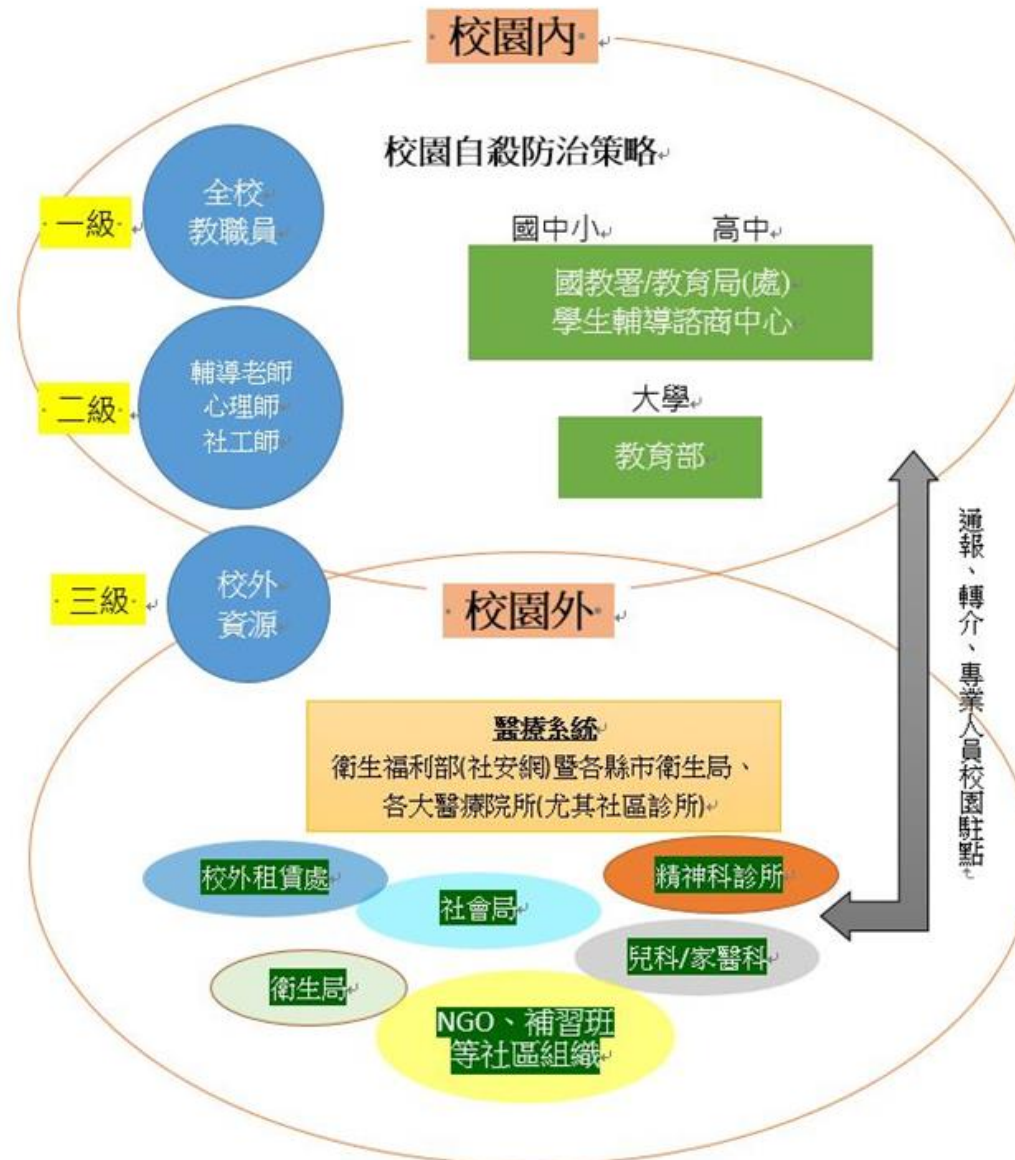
校園內

校園自殺防治策略

一級
全校
教職員

二級
輔導老師
心理師
社工師

國中小 高中
國教署/教育局(處)
學生輔導諮商中心

大學
教育部

三級
校外
資源

校園外

通報、轉介、專業人員校園駐點

醫療系統
衛生福利部(社安網)暨各縣市衛生局、
各大醫療院所(尤其社區診所)

校外租賃處
社會局
精神科診所
兒科/家醫科
衛生局
NGO、補習班
等社區組織